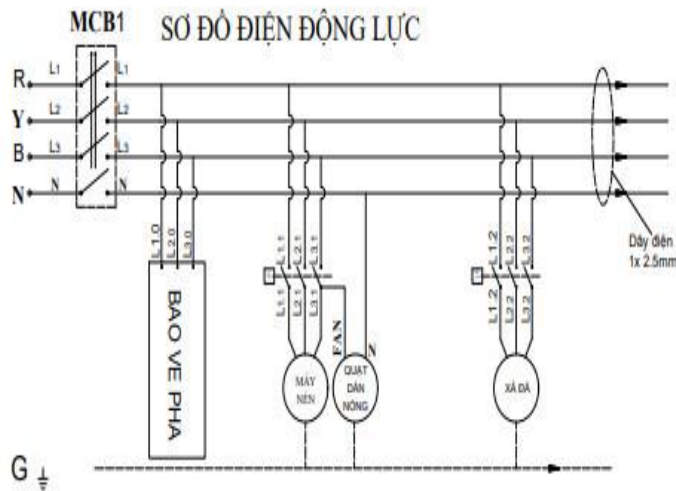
MCB1 SƠ ĐỒ ĐIỆN ĐỘNG LỰC

R L1 L1
Y L2 L2
B L3 L3
N N N

L1.0 L2.0 L3.0
BAO VE PHA

L1.1 L2.1 L3.1
L1.1 L2.1 L3.1
FAN
N
MÁY NÉN
QUẠT DÀN NÓNG

L1.2 L2.2 L3.2
L1.2 L2.2 L3.2
XẢ ĐÁ

Dây điện 1x 2.5mm

G